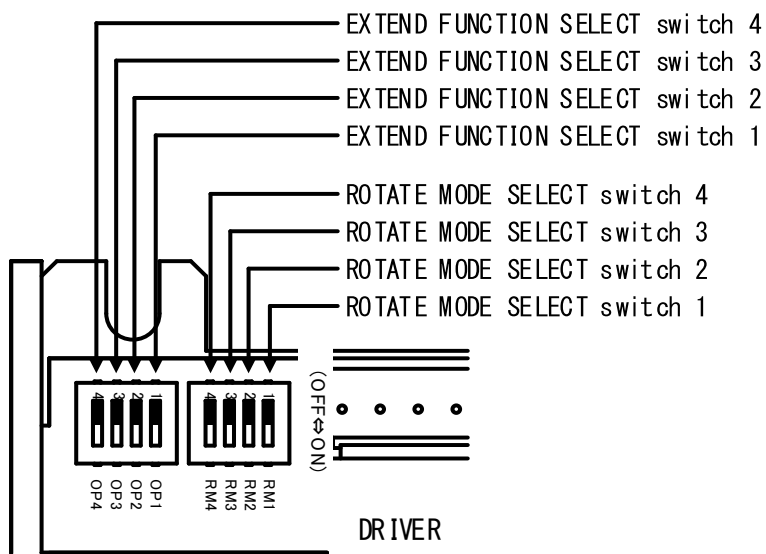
EXTEND FUNCTION SELECT switch 4
EXTEND FUNCTION SELECT switch 3
EXTEND FUNCTION SELECT switch 2
EXTEND FUNCTION SELECT switch 1

ROTATE MODE SELECT switch 4
ROTATE MODE SELECT switch 3
ROTATE MODE SELECT switch 2
ROTATE MODE SELECT switch 1

4 3 2 1
OP4 OP3 OP2 OP1

4 3 2 1
RM4 RM3 RM2 RM1

(OFF⇔ON)

DRIVER